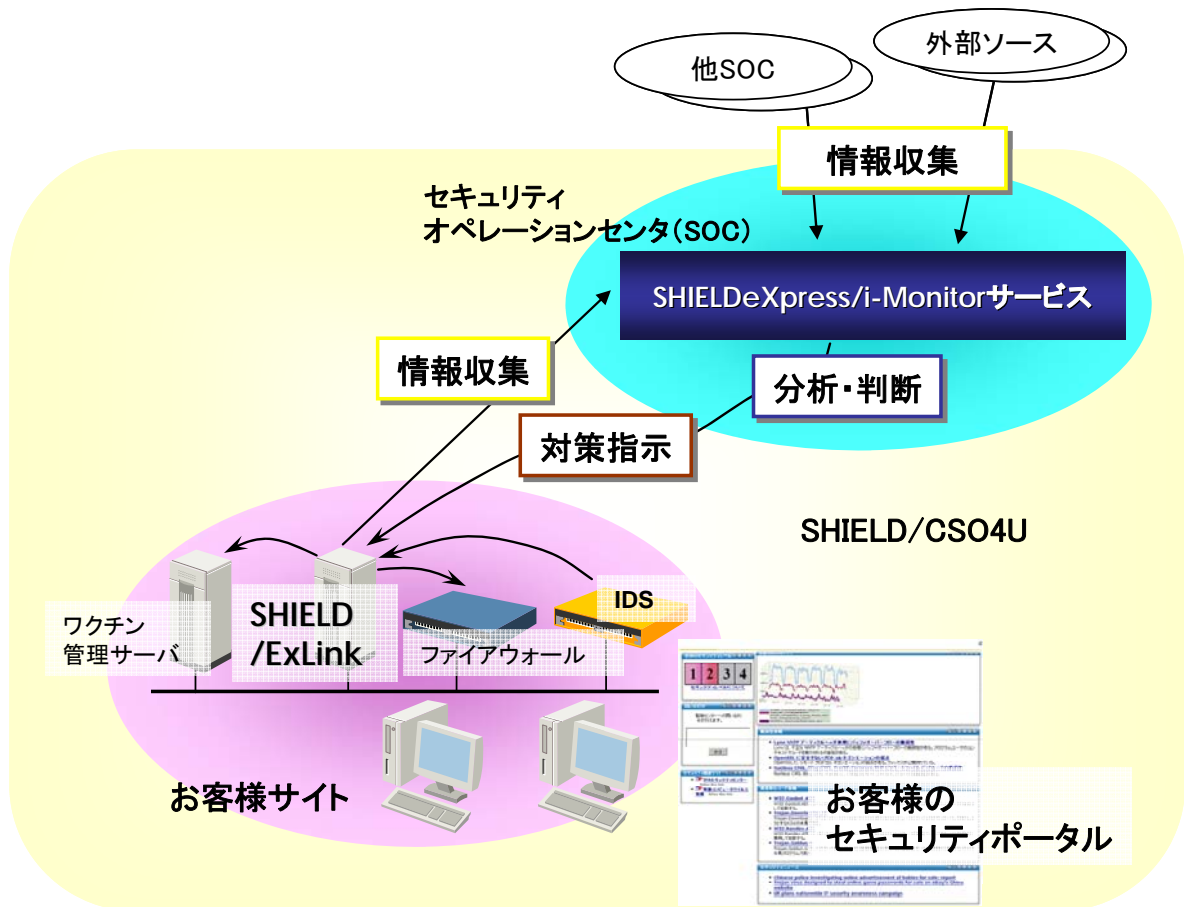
他SOC

外部ソース

情報収集

セキュリティ
オペレーションセンタ(SOC)

SHIELDeXpress/i-Monitorサービス

情報収集

分析・判断

対策指示

SHIELD/CSO4U

ワクチン
管理サーバ

SHIELD
/ExLink

ファイアウォール

IDS

1 2 3 4

お客様サイト

お客様の
セキュリティポータル